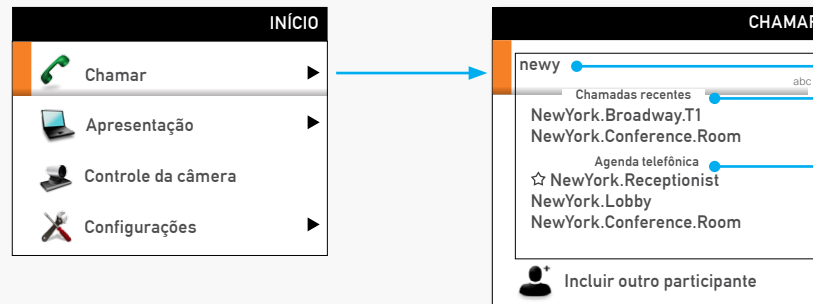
INÍCIO

Chamar ▶

Apresentação ▶

Controle da câmera

Configurações ▶

CHAMAR

newy

abc

Chamadas recentes

NewYork.Broadway.T1

NewYork.Conference.Room

Agenda telefônica

☆ NewYork.Receptionist

NewYork.Lobby

NewYork.Conference.Room

Incluir outro participante